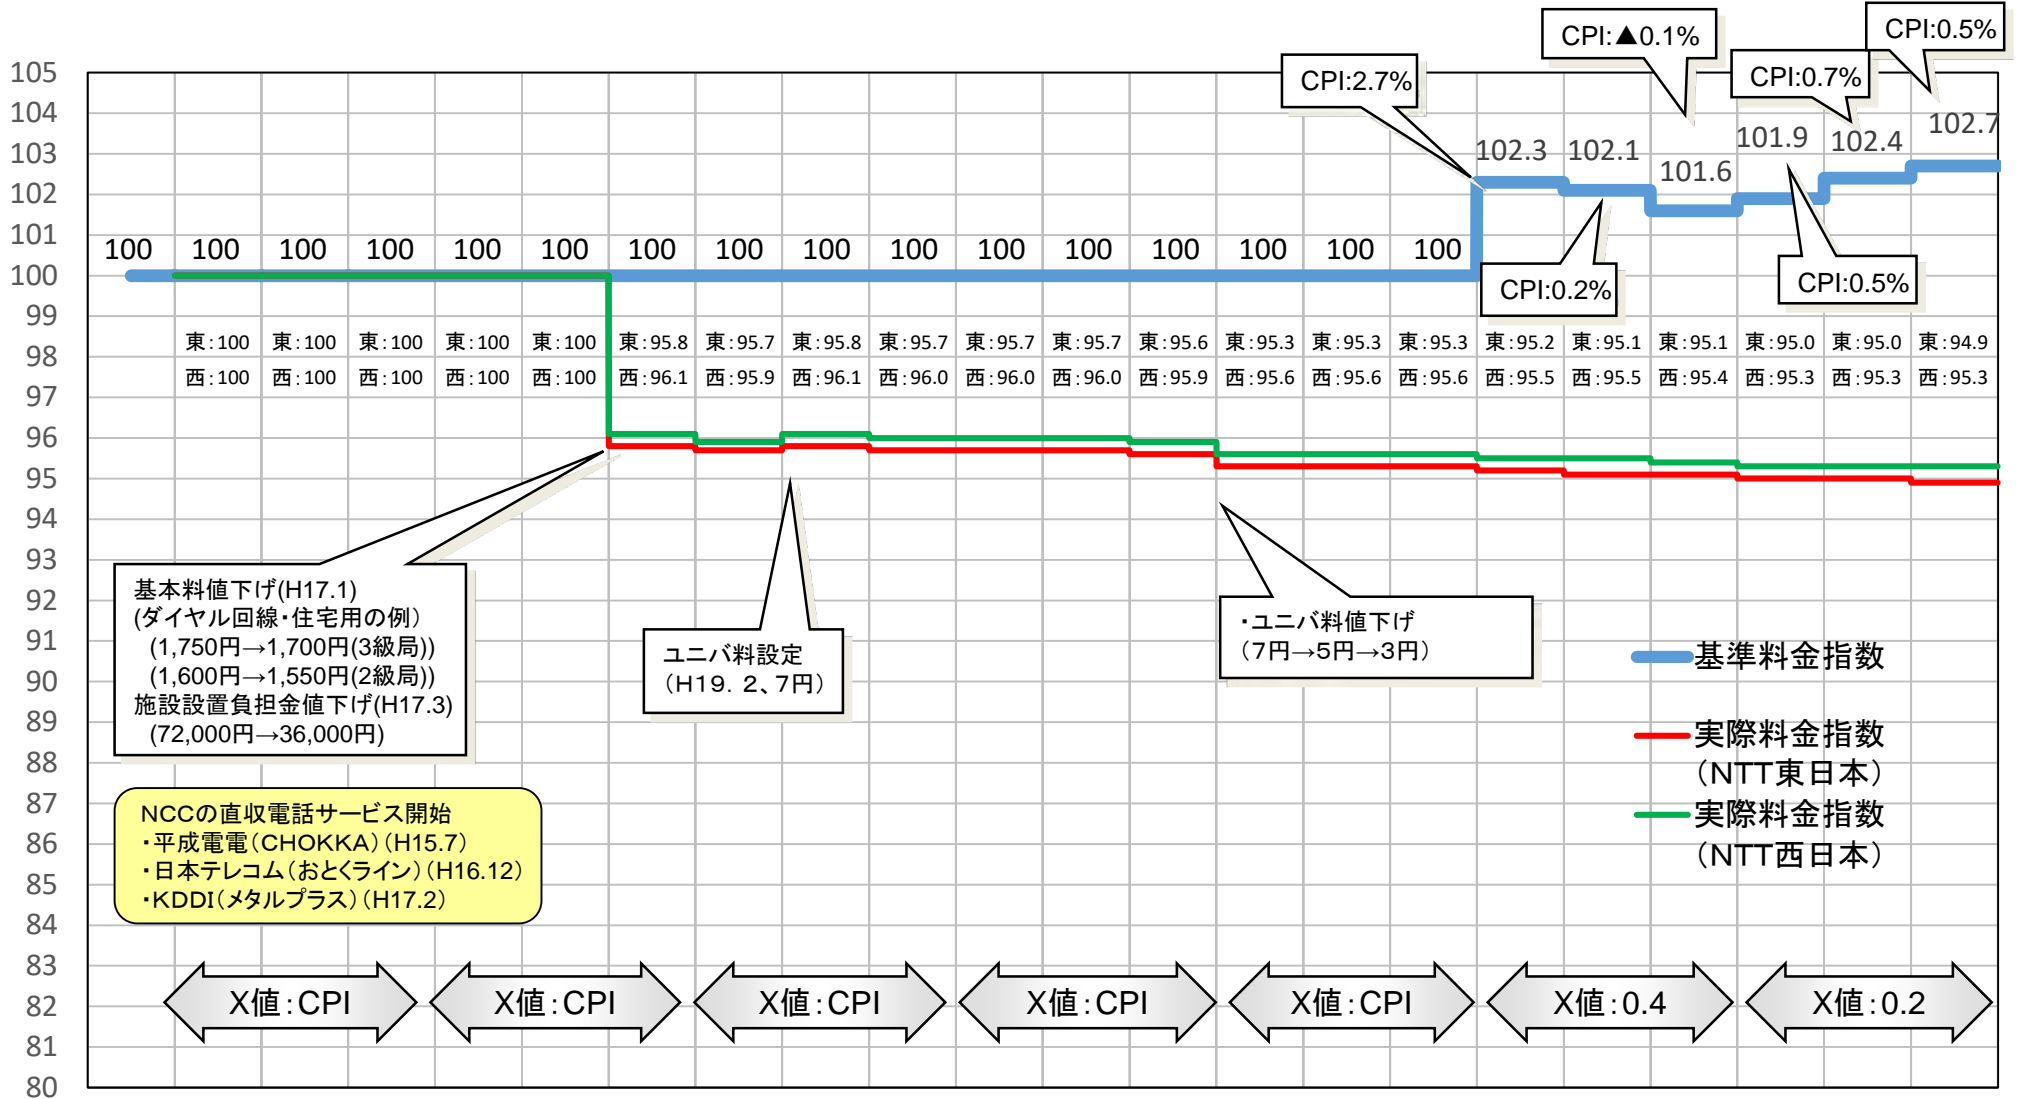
105
104
103
102
101
100
99
98
97
96
95
94
93
92
91
90
89
88
87
86
85
84
83
82
81
80

CPI:▲0.1%
CPI:0.5%
CPI:2.7%
CPI:0.7%
102.3 102.1 101.6 101.9 102.4 102.7
CPI:0.2%
CPI:0.5%

100 100 100 100 100 100 100 100 100 100 100 100 100 100 100 100

| 東:100 | 東:100 | 東:100 | 東:100 | 東:100 | 東:95.8 | 東:95.7 | 東:95.8 | 東:95.7 | 東:95.7 | 東:95.7 | 東:95.6 | 東:95.3 | 東:95.3 | 東:95.3 | 東:95.2 | 東:95.1 | 東:95.1 | 東:95.0 | 東:95.0 | 東:94.9 |
|---|---|---|---|---|---|---|---|---|---|---|---|---|---|---|---|---|---|---|---|---|
| 西:100 | 西:100 | 西:100 | 西:100 | 西:100 | 西:96.1 | 西:95.9 | 西:96.1 | 西:96.0 | 西:96.0 | 西:96.0 | 西:95.9 | 西:95.6 | 西:95.6 | 西:95.6 | 西:95.5 | 西:95.5 | 西:95.4 | 西:95.3 | 西:95.3 | 西:95.3 |

基本料値下げ(H17.1)
(ダイヤル回線・住宅用の例)
(1,750円→1,700円(3級局))
(1,600円→1,550円(2級局))
施設設置負担金値下げ(H17.3)
(72,000円→36,000円)

ユニバ料設定
(H19. 2、7円)

・ユニバ料値下げ
(7円→5円→3円)

基準料金指数
実際料金指数
(NTT東日本)
実際料金指数
(NTT西日本)

NCCの直収電話サービス開始
・平成電電(CHOKKA)(H15.7)
・日本テレコム(おとくライン)(H16.12)
・KDDI(メタルプラス)(H17.2)

X値:CPI
X値:CPI
X値:CPI
X値:CPI
X値:CPI
X値:0.4
X値:0.2